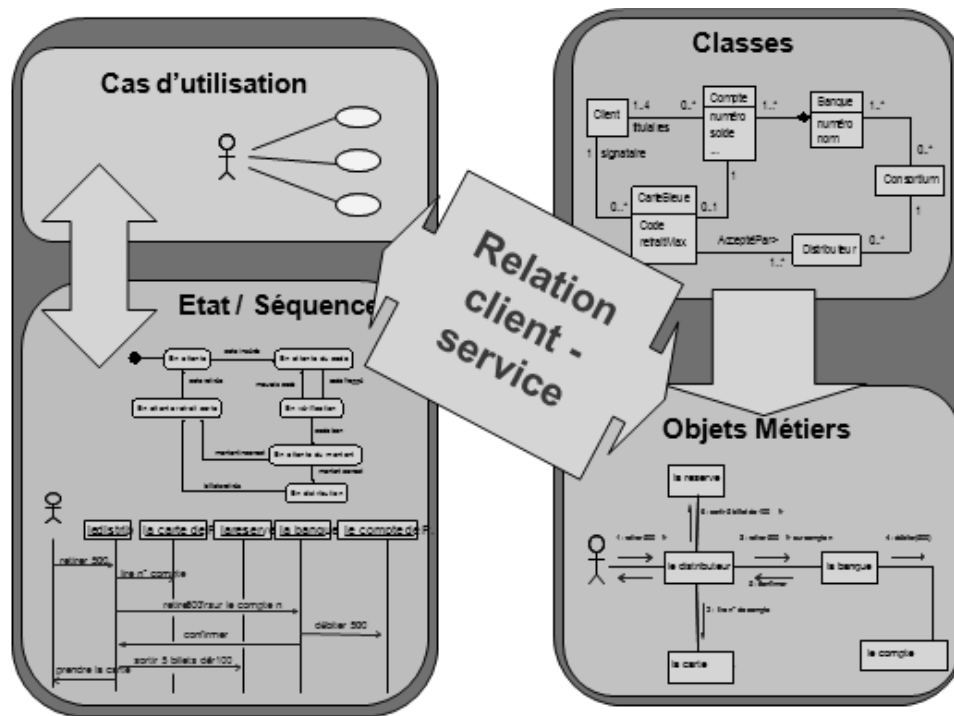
Cas d'utilisation

Classes

Client
1..4
titulaires
0..*
Compte
numéro
solde
...
1..*
Banque
numéro
nom
1..*
0..*
Consortium
1
signataire
0..*
CarteBleue
Code
retraitMax
0..1
1
AccepteePar>
1..*
Distributeur
0..*
1

Relation client - service

Etat / Séquence

En attente
carte insérée
En attente du code
carte retirée
mauvais code
code frappé
En attente retrait carte
En vérification
code bon
montant incorrect
En attente du montant
montant correct
billets retirés
En distribution

le distrib
la carte de P
la reserve
la banque
le compte de P
retirer 500
lire n° compte
retirer500 sur le compte n
débiter 500
confirmer
sortir 5 billets de 100
prendre la carte

Objets Métiers

la reserve
4 : sortir 5 billets de 100
1 : retirer 500
3 : retirer 500 sur compte n
5 : débiter(500)
le distributeur
la banque
6 : confirmer
2 : lire n° de compte
la carte
le compte